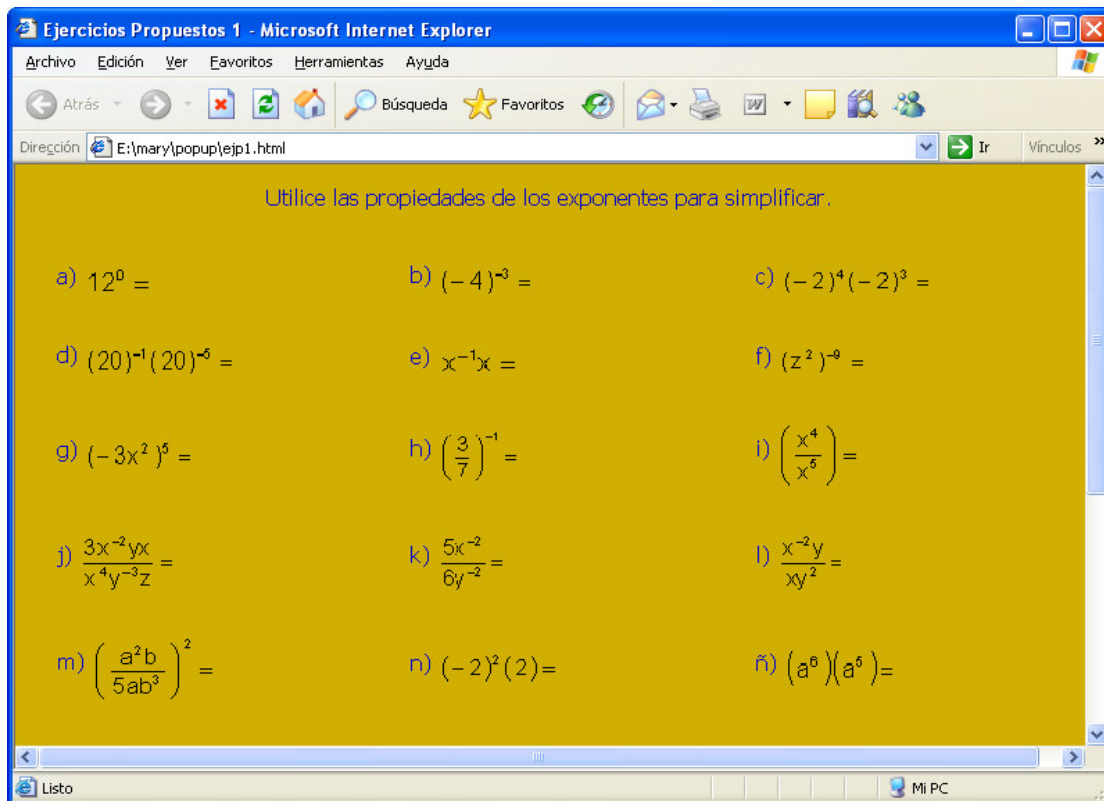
Ejercicios Propuestos 1 - Microsoft Internet Explorer

Archivo Edición Ver Favoritos Herramientas Ayuda

Atrás Búsqueda Favoritos

Dirección E:\mary\popup\ejp1.html Ir Vínculos

Utilice las propiedades de los exponentes para simplificar.

a) $12^0 =$

b) $(-4)^{-3} =$

c) $(-2)^4(-2)^3 =$

d) $(20)^{-1}(20)^{-5} =$

e) $x^{-1}x =$

f) $(z^2)^{-9} =$

g) $(-3x^2)^5 =$

h) $\left(\frac{3}{7}\right)^{-1} =$

i) $\left(\frac{x^4}{x^5}\right) =$

j) $\frac{3x^{-2}yx}{x^4y^{-3}z} =$

k) $\frac{5x^{-2}}{6y^{-2}} =$

l) $\frac{x^{-2}y}{xy^2} =$

m) $\left(\frac{a^2b}{5ab^3}\right)^2 =$

n) $(-2)^2(2) =$

ñ) $(a^6)(a^5) =$

Listo

Mi PC